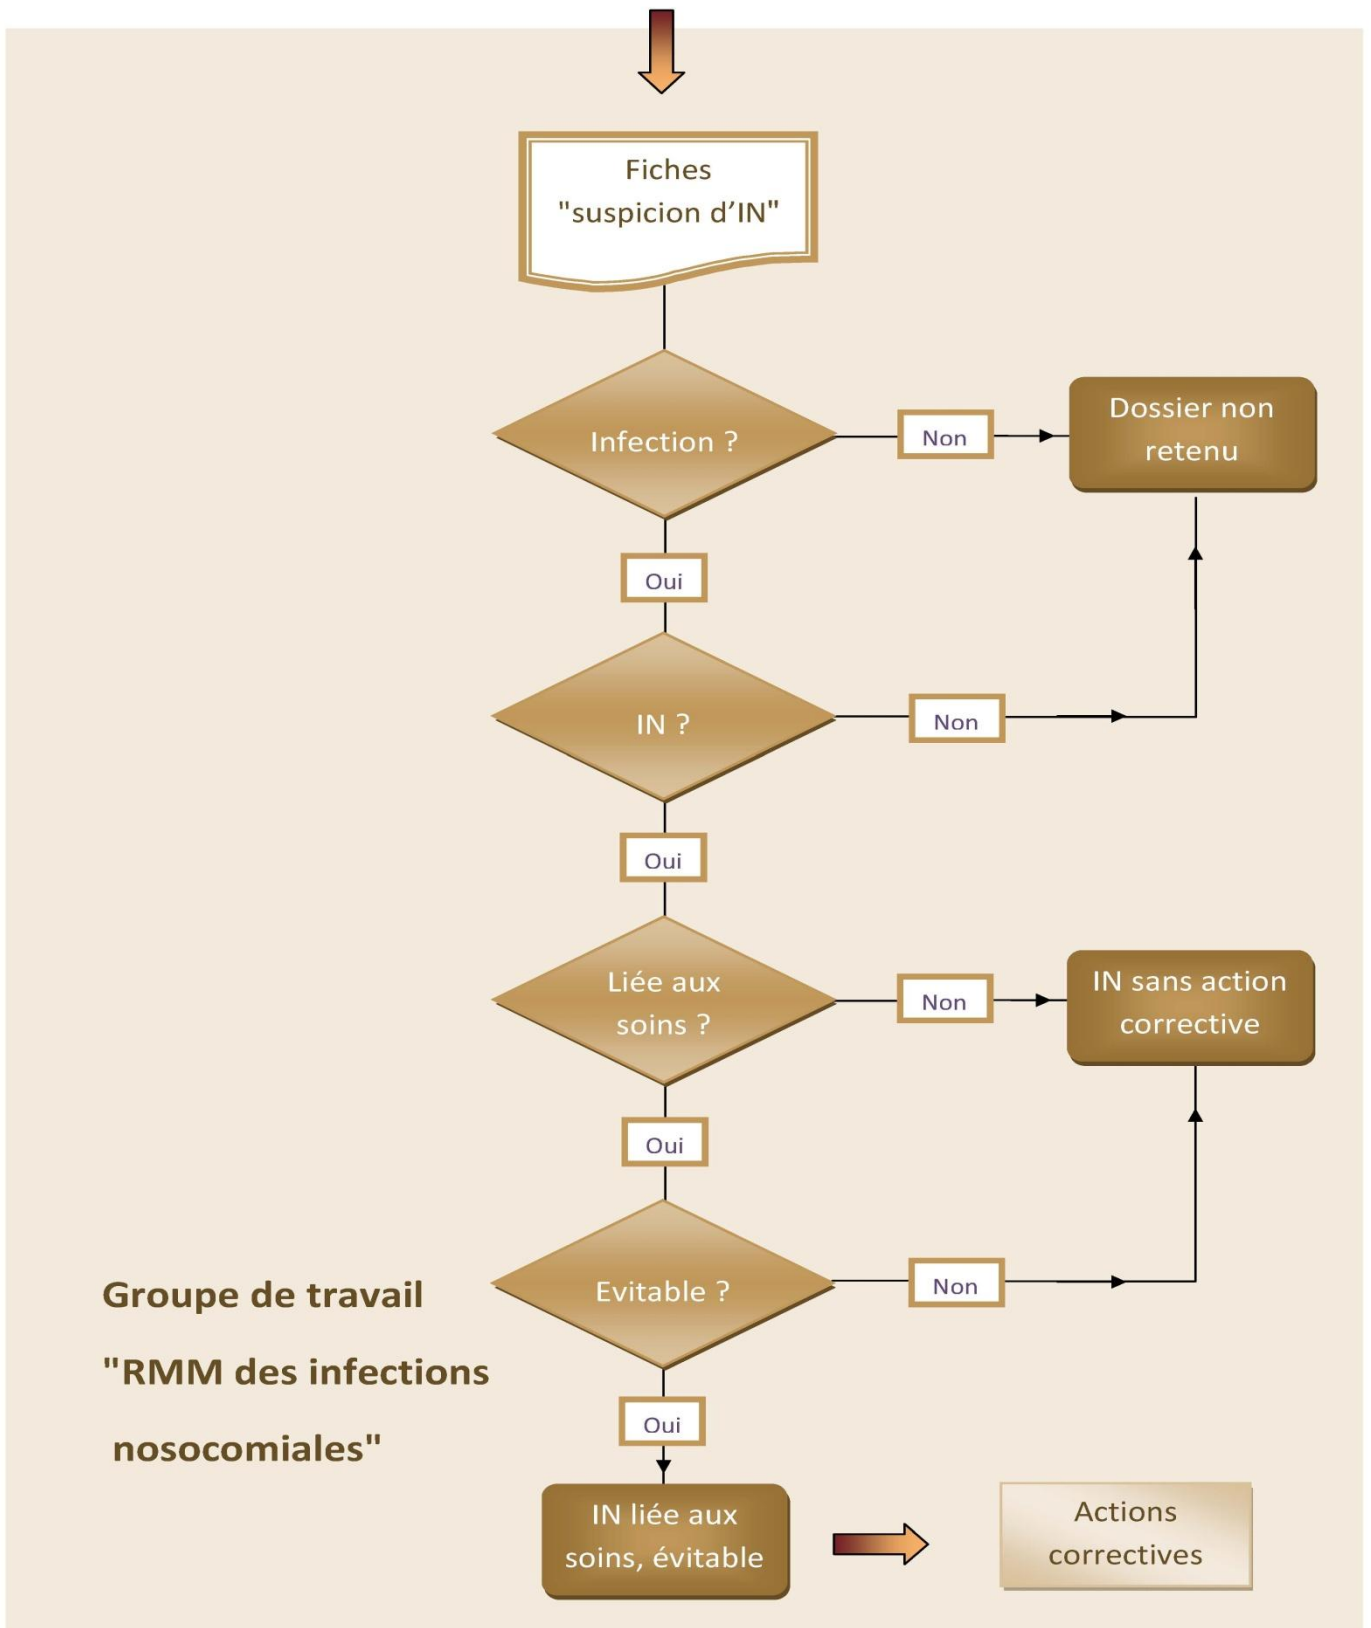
Fiches "suspicion d'IN"

Infection ?

Non

Dossier non retenu

Oui

IN ?

Non

Oui

Liée aux soins ?

Non

IN sans action corrective

Oui

Evitable ?

Non

Groupe de travail "RMM des infections nosocomiales"

Oui

IN liée aux soins, évitable

Actions correctives